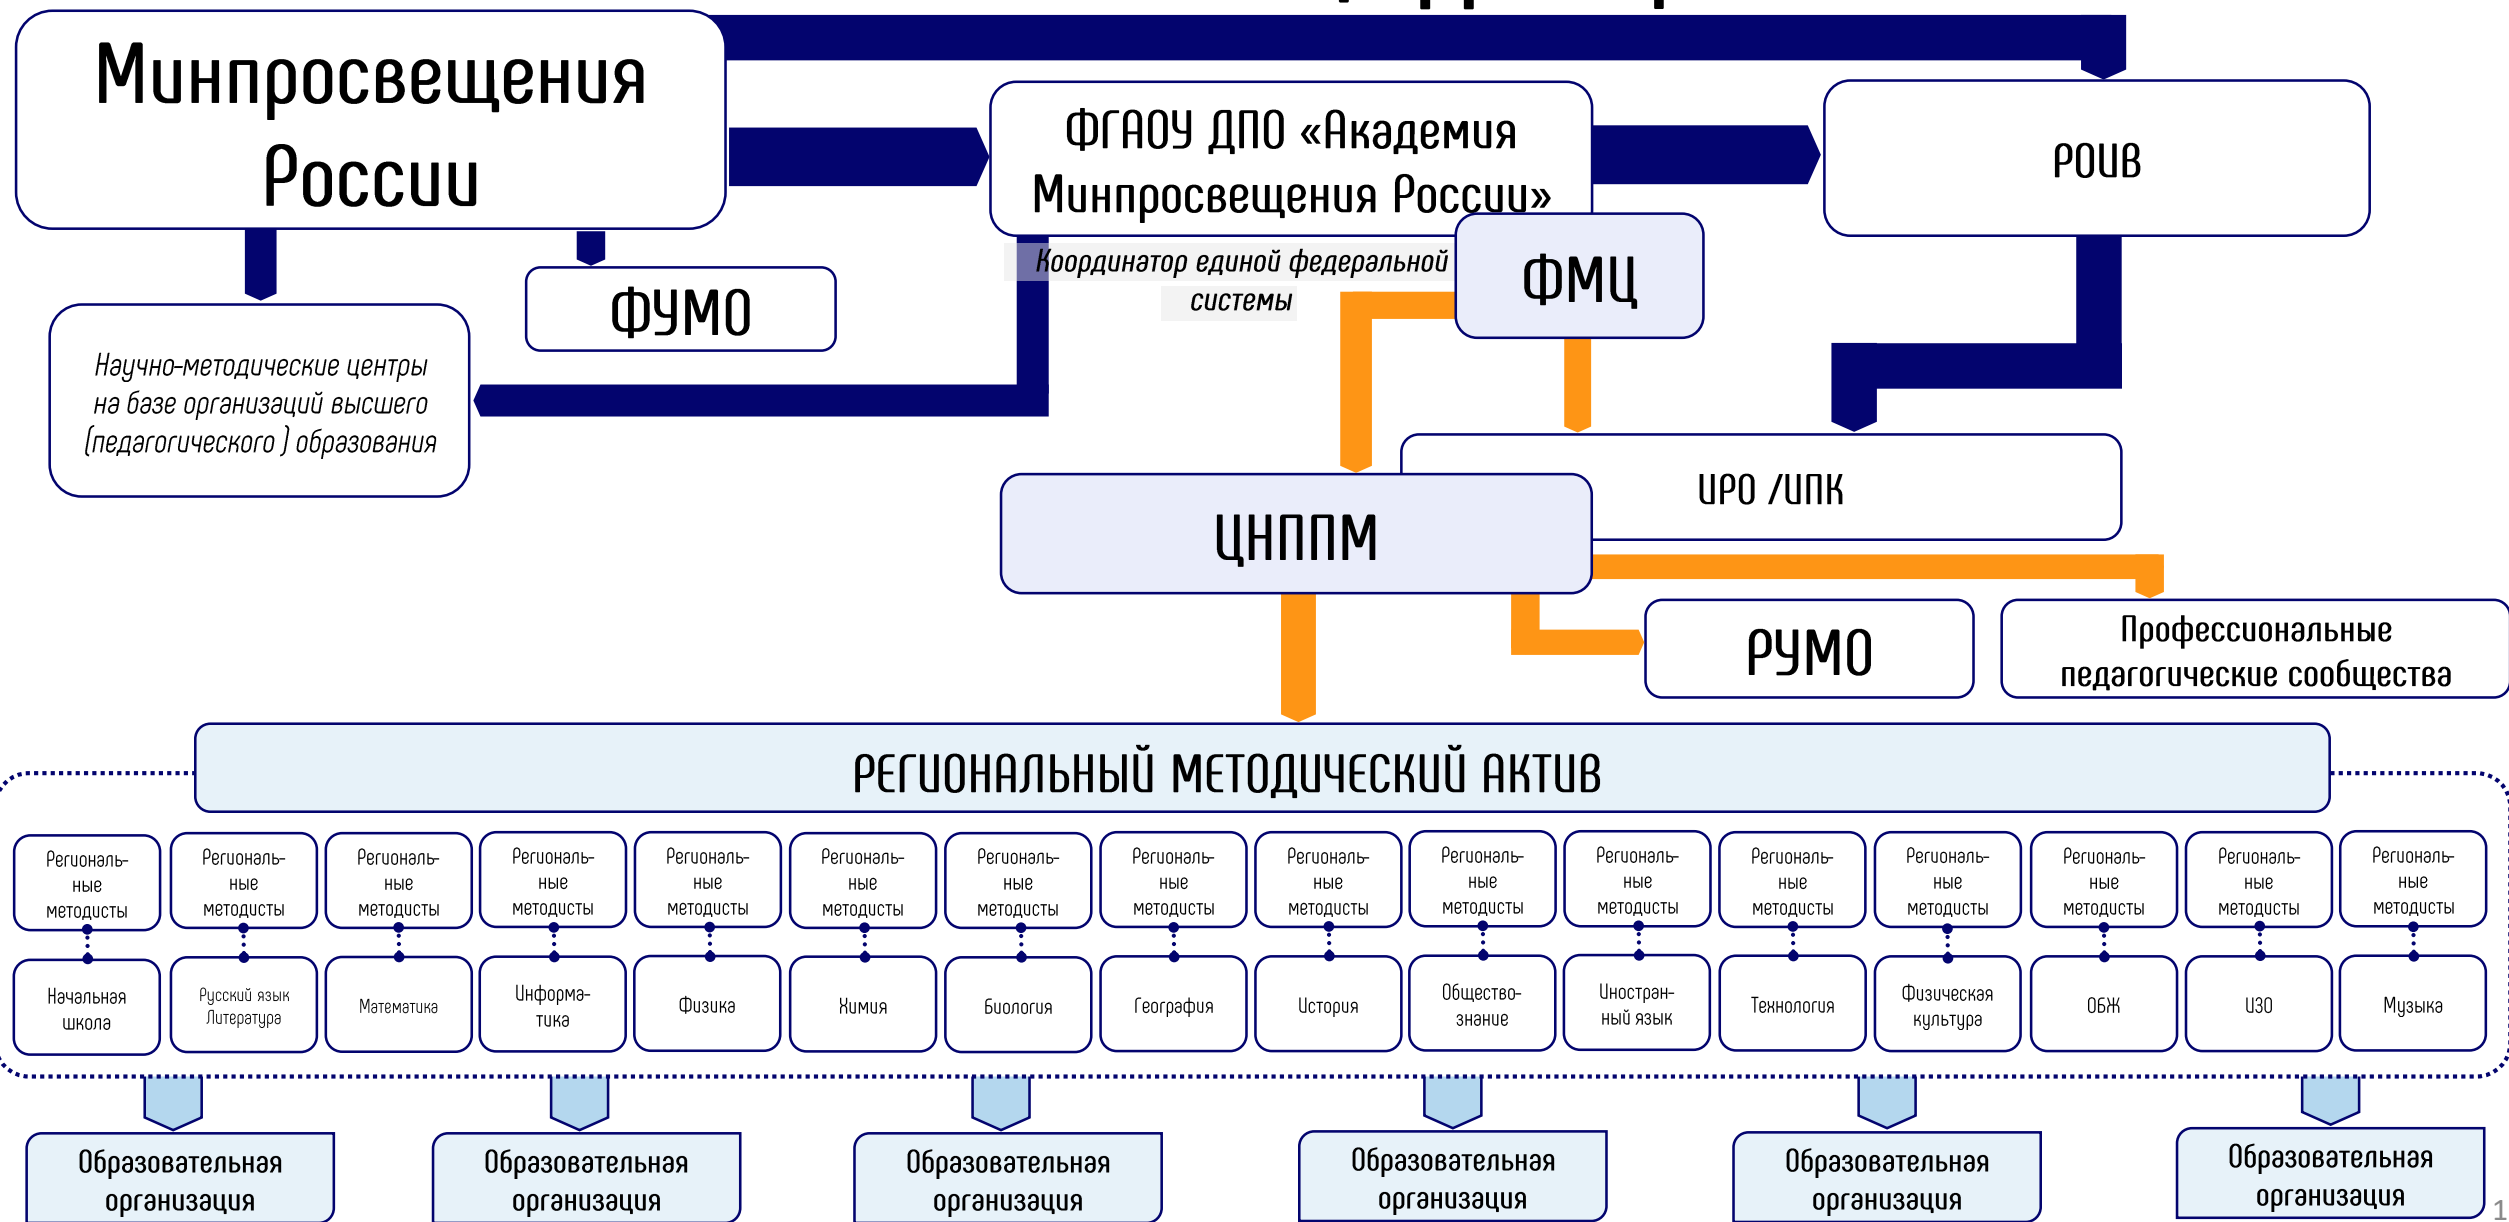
Минпросвещения России

ФГАОУ ДПО «Академия Минпросвещения России»

РОИВ

Координатор единой федеральной системы

ФМЦ

ФУМО

Научно-методические центры на базе организаций высшего (педагогического ) образования

ИРО /ИПК

ЦНППМ

РУМО

Профессиональные педагогические сообщества

РЕГИОНАЛЬНЫЙ МЕТОДИЧЕСКИЙ АКТИВ

Региональные методисты — Начальная школа
Региональные методисты — Русский язык Литература
Региональные методисты — Математика
Региональные методисты — Информатика
Региональные методисты — Физика
Региональные методисты — Химия
Региональные методисты — Биология
Региональные методисты — География
Региональные методисты — История
Региональные методисты — Обществознание
Региональные методисты — Иностранный язык
Региональные методисты — Технология
Региональные методисты — Физическая культура
Региональные методисты — ОБЖ
Региональные методисты — ИЗО
Региональные методисты — Музыка

Образовательная организация

Образовательная организация

Образовательная организация

Образовательная организация

Образовательная организация

Образовательная организация

1